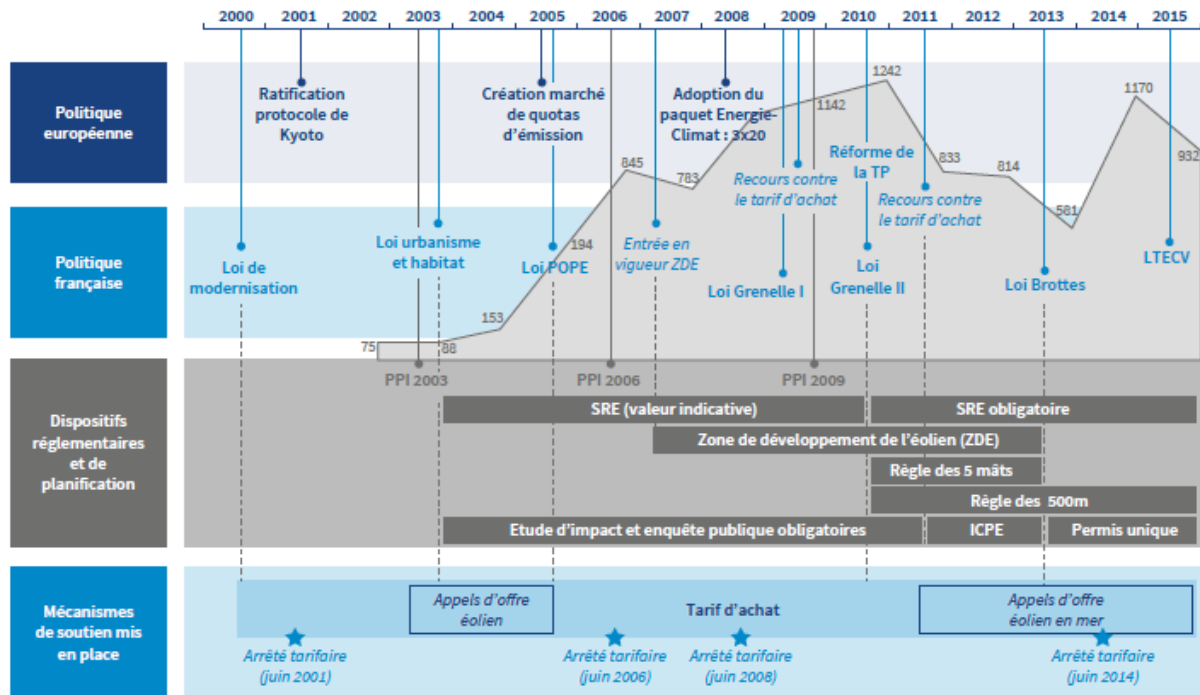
2000 2001 2002 2003 2004 2005 2006 2007 2008 2009 2010 2011 2012 2013 2014 2015

Politique européenne

Ratification protocole de Kyoto

Création marché de quotas d'émission

Adoption du paquet Energie-Climat : 3x20

Réforme de la TP

Recours contre le tarif d'achat

Recours contre le tarif d'achat

1242
1142
1170
932
845
783
833
814
581
194
153
75
88

Politique française

Loi de modernisation

Loi urbanisme et habitat

Loi POPE

Entrée en vigueur ZDE

Loi Grenelle I

Loi Grenelle II

Loi Brottes

LTECV

PPI 2003
PPI 2006
PPI 2009

Dispositifs réglementaires et de planification

SRE (valeur indicative)
SRE obligatoire
Zone de développement de l'éolien (ZDE)
Règle des 5 mâts
Règle des 500m
Etude d'impact et enquête publique obligatoires
ICPE
Permis unique

Mécanismes de soutien mis en place

Appels d'offre éolien
Tarif d'achat
Appels d'offre éolien en mer

Arrêté tarifaire (juin 2001)
Arrêté tarifaire (juin 2006)
Arrêté tarifaire (juin 2008)
Arrêté tarifaire (juin 2014)